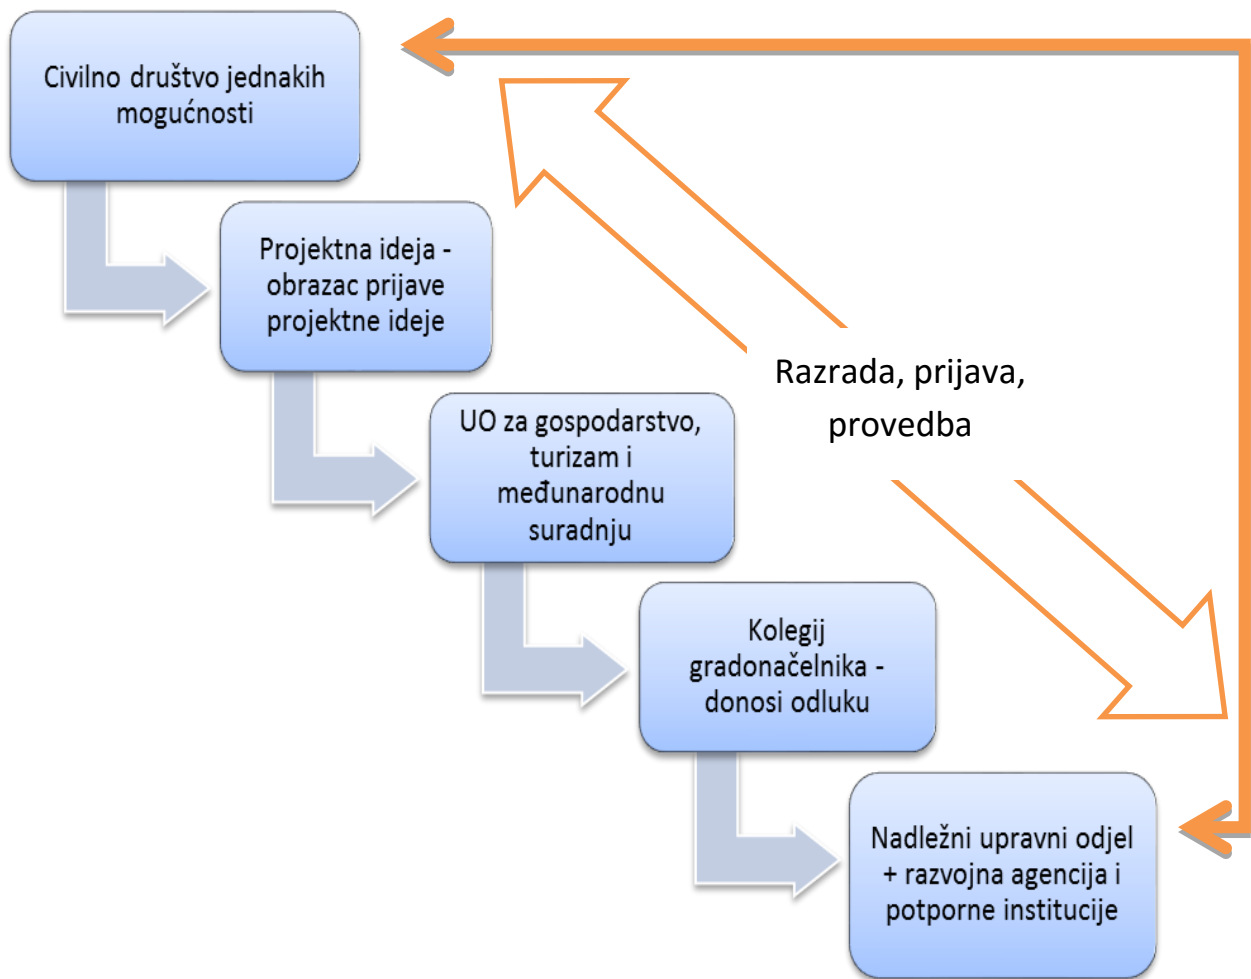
Civilno društvo jednakih mogućnosti

Projektna ideja - obrazac prijave projektne ideje

UO za gospodarstvo, turizam i međunarodnu suradnju

Kolegij gradonačelnika - donosi odluku

Nadležni upravni odjel + razvojna agencija i potporne institucije

Razrada, prijava, provedba